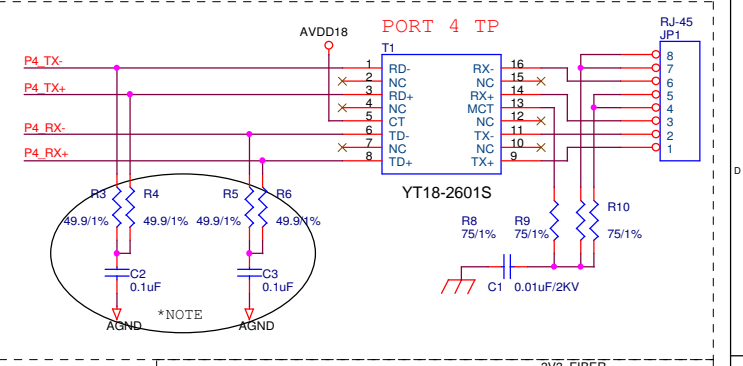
PORT 4 TP

AVDD18

T1

RJ-45
JP1

P4_TX-
P4_TX+
P4_RX-
P4_RX+

1 RD-
2 NC
3 RD+
4 NC
5 CT
6 TD-
7 NC
8 TD+

RX- 16
NC 15
RX+ 14
MCT 13
NC 12
TX- 11
NC 10
TX+ 9

8
7
6
5
4
3
2
1

YT18-2601S

R3
49.9/1%
R4
49.9/1%
R5
49.9/1%
R6
49.9/1%

C2
0.1uF
C3
0.1uF

AGND
AGND

*NOTE

R8
75/1%
R9
75/1%
R10
75/1%

C1
0.01uF/2KV

D

3V3_FIBER